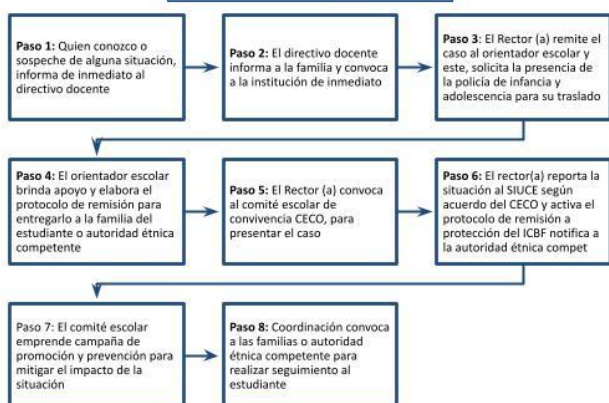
**Paso 1:** Quien conozco o sospeche de alguna situación, informa de inmediato al directivo docente

**Paso 2:** El directivo docente informa a la familia y convoca a la institución de inmediato

**Paso 3:** El Rector (a) remite el caso al orientador escolar y este, solicita la presencia de la policía de infancia y adolescencia para su traslado

**Paso 4:** El orientador escolar brinda apoyo y elabora el protocolo de remisión para entregarlo a la familia del estudiante o autoridad étnica competente

**Paso 5:** El Rector (a) convoca al comité escolar de convivencia CECO, para presentar el caso

**Paso 6:** El rector(a) reporta la situación al SIUCE según acuerdo del CECO y activa el protocolo de remisión a protección del ICBF notifica a la autoridad étnica compet

Paso 7: El comité escolar emprende campaña de promoción y prevención para mitigar el impacto de la situación

**Paso 8:** Coordinación convoca a las familias o autoridad étnica competente para realizar seguimiento al estudiante